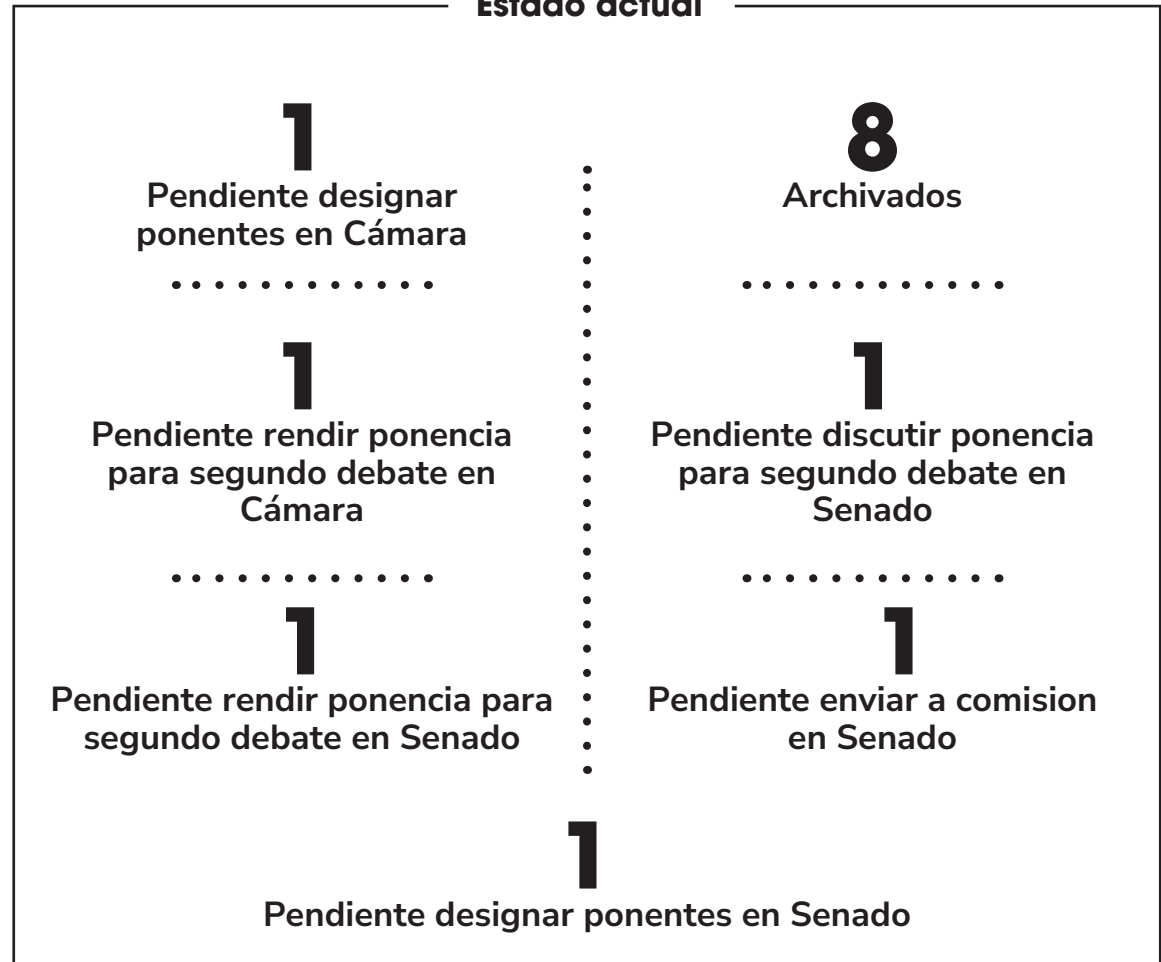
Estado actual

1
Pendiente designar ponentes en Cámara

1
Pendiente rendir ponencia para segundo debate en Cámara

1
Pendiente rendir ponencia para segundo debate en Senado

8
Archivados

1
Pendiente discutir ponencia para segundo debate en Senado

1
Pendiente enviar a comision en Senado

1
Pendiente designar ponentes en Senado